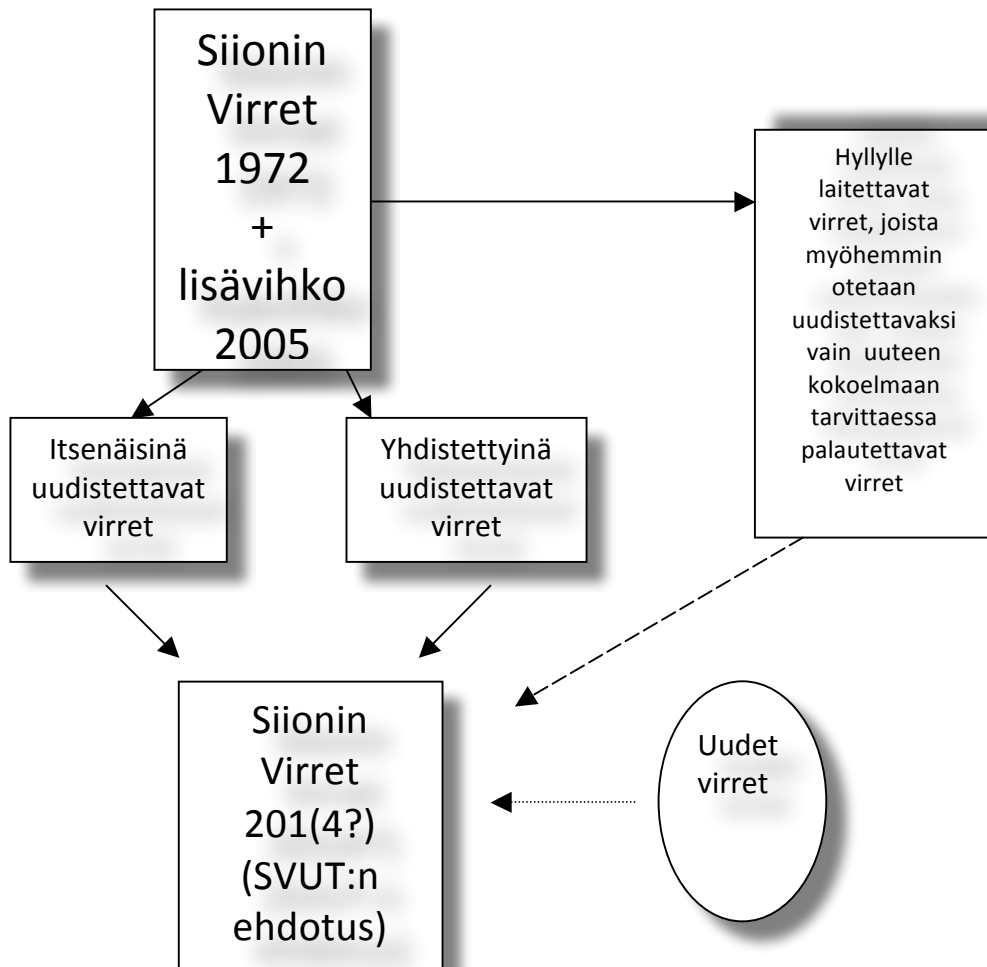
Siionin Virret 1972 + lisävihko 2005

Hyllylle laitettavat virret, joista myöhemmin otetaan uudistettavaksi vain uuteen kokoelmaan tarvittaessa palautettavat virret

Itsenäisinä uudistettavat virret

Yhdistettyinä uudistettavat virret

Siionin Virret 201(4?) (SVUT:n ehdotus)

Uudet virret